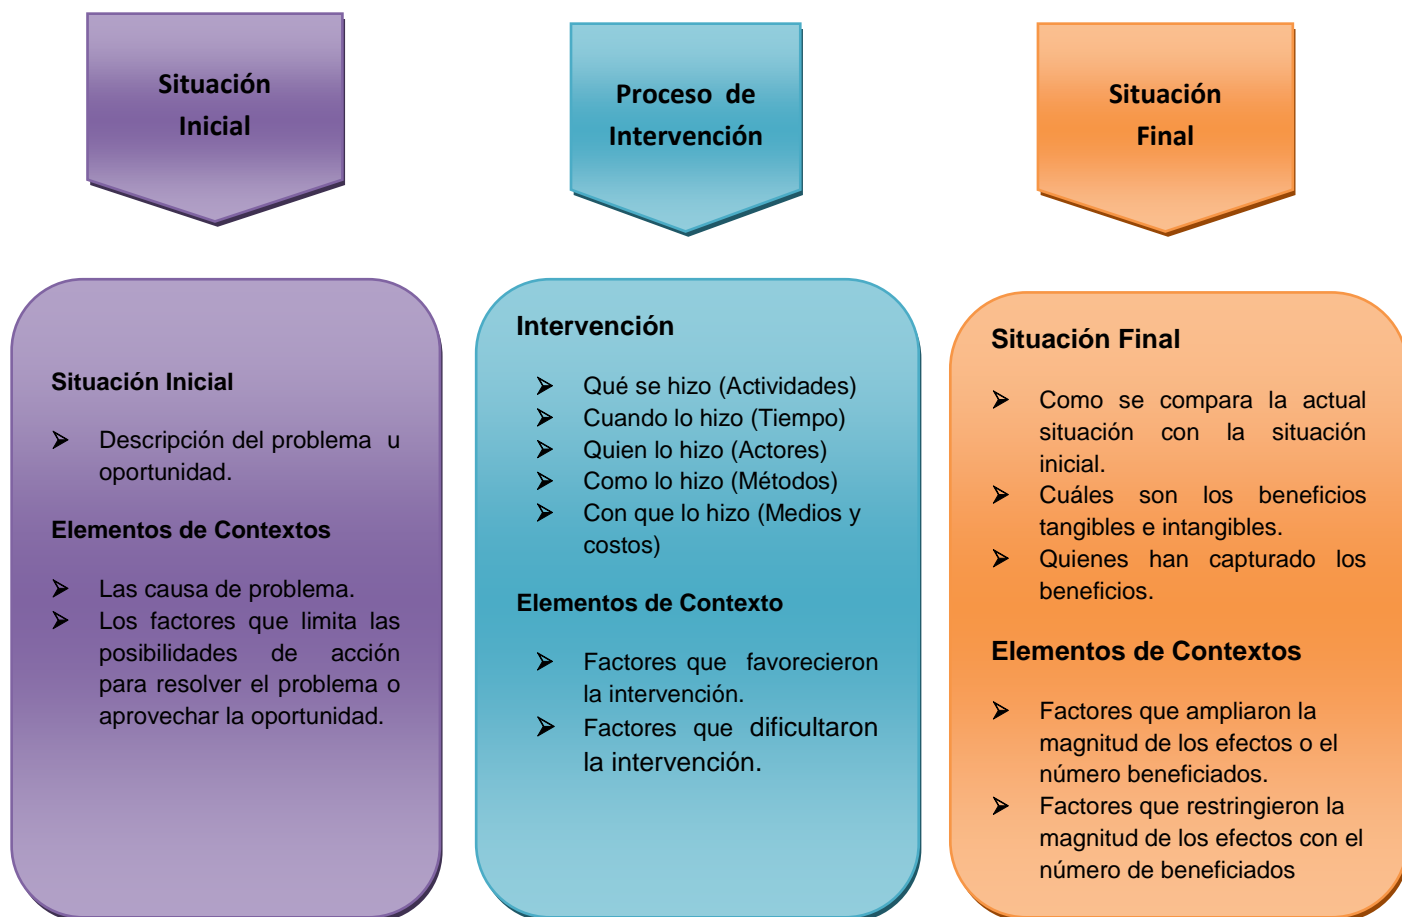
Situación Inicial

Proceso de Intervención

Situación Final

Situación Inicial

➢ Descripción del problema u oportunidad.

Elementos de Contextos

➢ Las causa de problema.
➢ Los factores que limita las posibilidades de acción para resolver el problema o aprovechar la oportunidad.

Intervención

➢ Qué se hizo (Actividades)
➢ Cuando lo hizo (Tiempo)
➢ Quien lo hizo (Actores)
➢ Como lo hizo (Métodos)
➢ Con que lo hizo (Medios y costos)

Elementos de Contexto

➢ Factores que favorecieron la intervención.
➢ Factores que dificultaron la intervención.

Situación Final

➢ Como se compara la actual situación con la situación inicial.
➢ Cuáles son los beneficios tangibles e intangibles.
➢ Quienes han capturado los beneficios.

Elementos de Contextos

➢ Factores que ampliaron la magnitud de los efectos o el número beneficiados.
➢ Factores que restringieron la magnitud de los efectos con el número de beneficiados